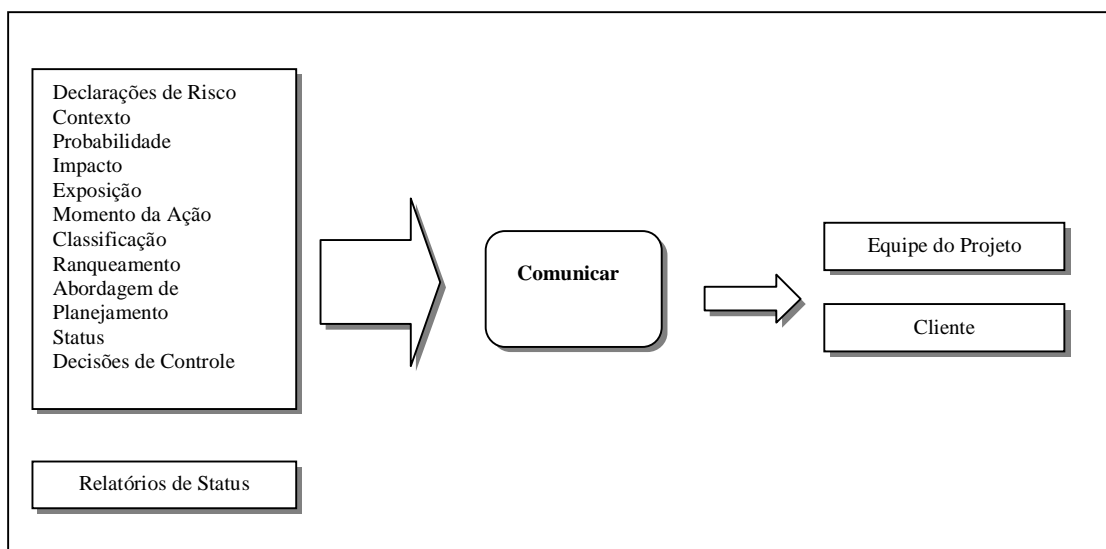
Declarações de Risco
Contexto
Probabilidade
Impacto
Exposição
Momento da Ação
Classificação
Ranqueamento
Abordagem de Planejamento
Status
Decisões de Controle

Relatórios de Status

Comunicar

Equipe do Projeto

Cliente